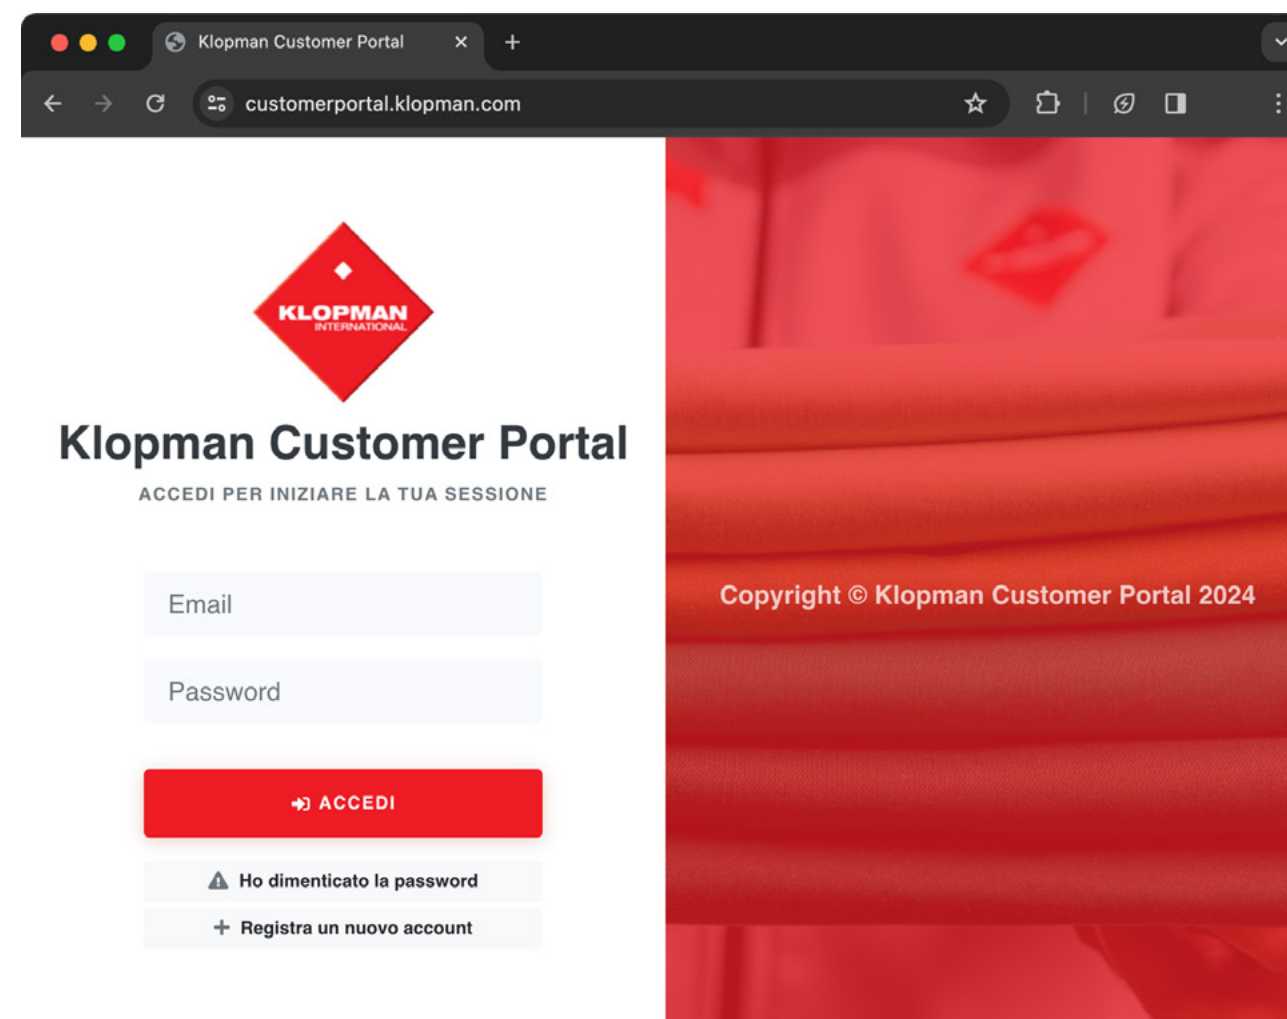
Klopman Customer Portal ×
+
customerportal.klopman.com

KLOPMAN
INTERNATIONAL

Klopman Customer Portal

ACCEDI PER INIZIARE LA TUA SESSIONE

Email

Password

ACCEDI

Ho dimenticato la password

Registra un nuovo account

Copyright © Klopman Customer Portal 2024